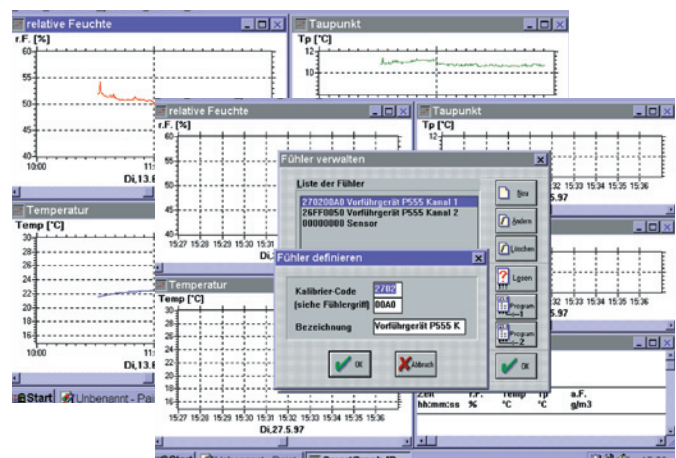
relative Feuchte
r.F. [%]
60
55
50
45
40
10:00
11
Di,13.6

Taupunkt
Tp [°C]
12
10

relative Feuchte
r.F. [%]
60
55
50
45
40
15:27 15:28 15:29 15:30 15:31

Taupunkt
Tp [°C]
12
32 15:33 15:34 15:35 15:36
.5.97

Temperatur
Temp [°C]
30
28
26
24
22
20
18
16
10:00
11
Di,13.6

Temperatur
Temp [°C]
30
28
26
24
22
20
18
16
15:27 15:28 15:29 15:30 15:31 15:32 15:33 15:34 15:35 15:36
Di,27.5.97

Fühler verwalten
Liste der Fühler
270200A0 Vorführgerät P555 Kanal 1
26FF0050 Vorführgerät P555 Kanal 2
00000000 Sensor
Neu
Ändern
Löschen
Lesen
Program ->1
Program ->2
OK

Fühler definieren
Kalibrier-Code
(siehe Fühlergriff)
2702
00A0
Bezeichnung
Vorführgerät P555 K
OK
Abbruch

Zeit hh:mm:ss
r.F. %
Temp °C
Tp °C
a.F. g/m3

Start
Unbenannt - Pai